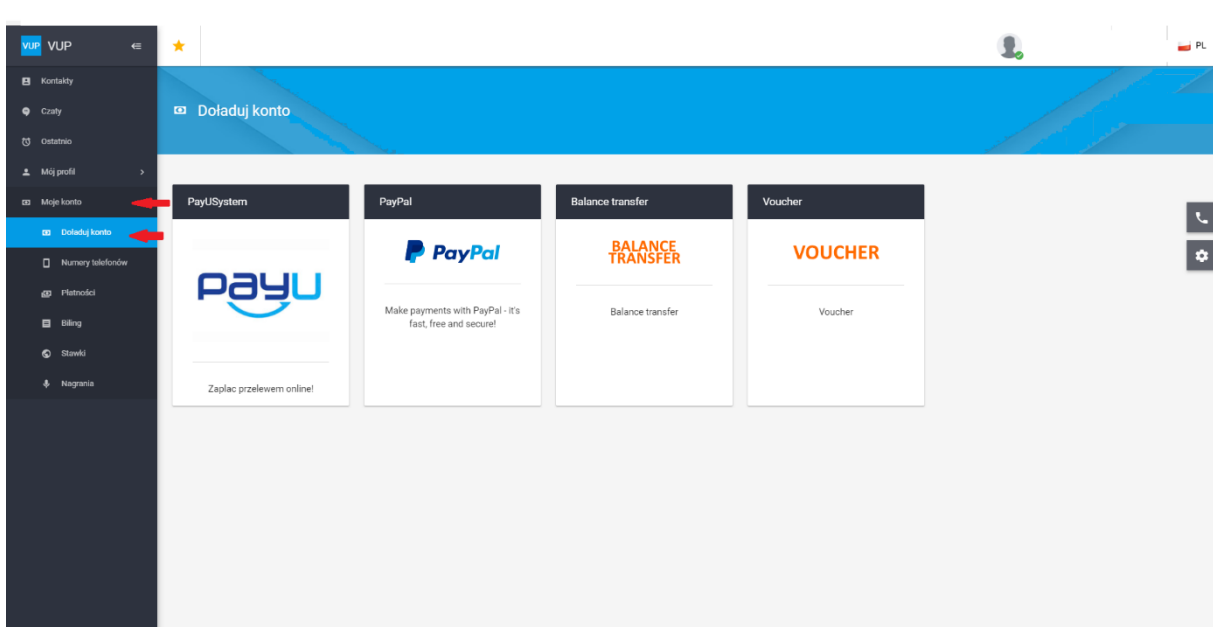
VUP VUP

Kontakty
Czaty
Ostatnio
Mój profil
Moje konto
Doładuj konto
Numery telefonów
Płatności
Biling
Stawki
Nagrania

PL

Doładuj konto

PayUSystem

payu

Zaplac przelewem online!

PayPal

PayPal

Make payments with PayPal - it's fast, free and secure!

Balance transfer

BALANCE TRANSFER

Balance transfer

Voucher

VOUCHER

Voucher